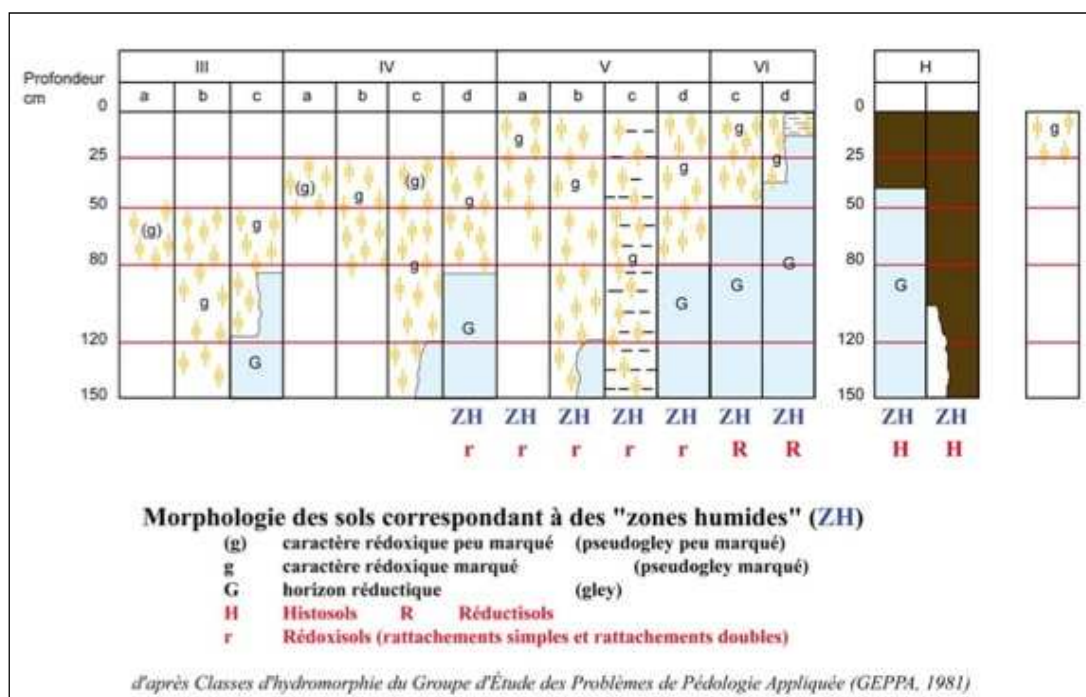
Profondeur cm

| | III | | | IV | | | | V | | | | VI | | H | |
|---|---|---|---|---|---|---|---|---|---|---|---|---|---|---|---|
| | a | b | c | a | b | c | d | a | b | c | d | c | d | | |

0
25
50
80
120
150

(g) g g G (g) g (g) g g g G g g g g G g g G G g G g

0
25
50
80
120
150

G

g

ZH ZH ZH ZH ZH ZH ZH ZH ZH ZH
r r r r r R R H H

Morphologie des sols correspondant à des "zones humides" (ZH)
(g) caractère rédoxique peu marqué (pseudogley peu marqué)
g caractère rédoxique marqué (pseudogley marqué)
G horizon réductique (gley)
H Histosols R Réductisols
r Rédoxisols (rattachements simples et rattachements doubles)

d'après Classes d'hydromorphie du Groupe d'Étude des Problèmes de Pédologie Appliquée (GEPPA, 1981)